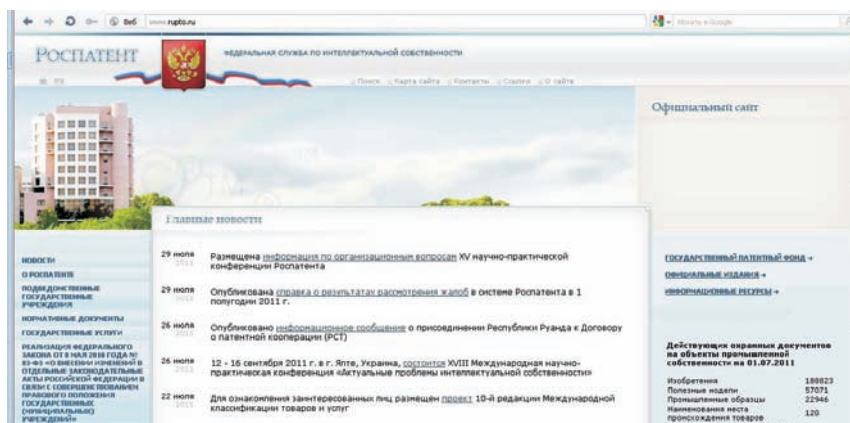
Веб www.rupto.ru

Искать в Google

РОСПАТЕНТ

ФЕДЕРАЛЬНАЯ СЛУЖБА ПО ИНТЕЛЛЕКТУАЛЬНОЙ СОБСТВЕННОСТИ

EN

Поиск | Карта сайта | Контакты | Ссылки | О сайте

Официальный сайт

Главные новости

НОВОСТИ

О РОСПАТЕНТЕ

ПОДВЕДОМСТВЕННЫЕ ГОСУДАРСТВЕННЫЕ УЧРЕЖДЕНИЯ

НОРМАТИВНЫЕ ДОКУМЕНТЫ

ГОСУДАРСТВЕННЫЕ УСЛУГИ

РЕАЛИЗАЦИЯ ФЕДЕРАЛЬНОГО ЗАКОНА ОТ 8 МАЯ 2010 ГОДА № 83-ФЗ «О ВНЕСЕНИИ ИЗМЕНЕНИЙ В ОТДЕЛЬНЫЕ ЗАКОНОДАТЕЛЬНЫЕ АКТЫ РОССИЙСКОЙ ФЕДЕРАЦИИ В СВЯЗИ С СОВЕРШЕНСТВОВАНИЕМ ПРАВОВОГО ПОЛОЖЕНИЯ ГОСУДАРСТВЕННЫХ (МУНИЦИПАЛЬНЫХ) УЧРЕЖДЕНИЙ»

29 июля 2011 Размещена информация по организационным вопросам XV научно-практической конференции Роспатента

29 июля 2011 Опубликована справка о результатах рассмотрения жалоб в системе Роспатента в 1 полугодии 2011 г.

26 июля 2011 Опубликовано информационное сообщение о присоединении Республики Руанда к Договору о патентной кооперации (PCT)

26 июля 2011 12 - 16 сентября 2011 г. в г. Ялте, Украина, состоится XVIII Международная научно-практическая конференция «Актуальные проблемы интеллектуальной собственности»

22 июля 2011 Для ознакомления заинтересованных лиц размещён проект 10-й редакции Международной классификации товаров и услуг

ГОСУДАРСТВЕННЫЙ ПАТЕНТНЫЙ ФОНД »

ОФИЦИАЛЬНЫЕ ИЗДАНИЯ »

ИНФОРМАЦИОННЫЕ РЕСУРСЫ »

Действующих охранных документов на объекты промышленной собственности на 01.07.2011

| | |
|---|---|
| Изобретения | 188023 |
| Полезные модели | 57071 |
| Промышленные образцы | 22946 |
| Наименования места происхождения товаров | 120 |